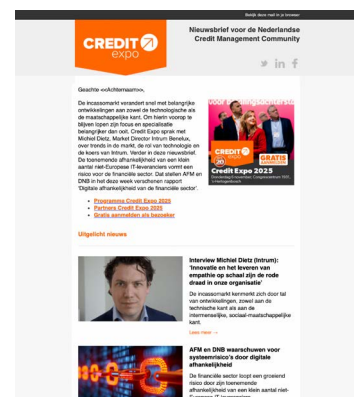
Bekijk deze mail in je browser

CREDIT expo

Nieuwsbrief voor de Nederlandse Credit Management Community

Geachte <<Achternaam>>,

De incassomarkt verandert snel met belangrijke ontwikkelingen aan zowel de technologische als de maatschappelijke kant. Om hierin voorop te blijven lopen zijn focus en specialisatie belangrijker dan ooit. Credit Expo sprak met Michiel Dietz, Market Director Intrum Benelux, over trends in de markt, de rol van technologie en de koers van Intrum. Verder in deze nieuwsbrief: De toenemende afhankelijkheid van een klein aantal niet-Europese IT-leveranciers vormt een risico voor de financiële sector. Dat stellen AFM en DNB in het deze week verschenen rapport 'Digitale afhankelijkheid van de financiële sector'.

CREDIT expo 20 GRATIS
Credit Expo 2025
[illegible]

• Programma Credit Expo 2025
• Partners Credit Expo 2025
• Gratis aanmelden als bezoeker

Uitgelicht nieuws

Interview Michiel Dietz (Intrum): 'Innovatie en het leveren van empathie op schaal zijn de rode draad in onze organisatie'

De incassomarkt kenmerkt zich door tal van ontwikkelingen, zowel aan de technische kant als aan de intermenselijke, sociaal-maatschappelijke kant.

Lees meer →

AFM en DNB waarschuwen voor systeemrisico's door digitale afhankelijkheid

De financiële sector loopt een groeiend risico door zijn toenemende afhankelijkheid van een klein aantal niet-Europese IT-leveranciers.